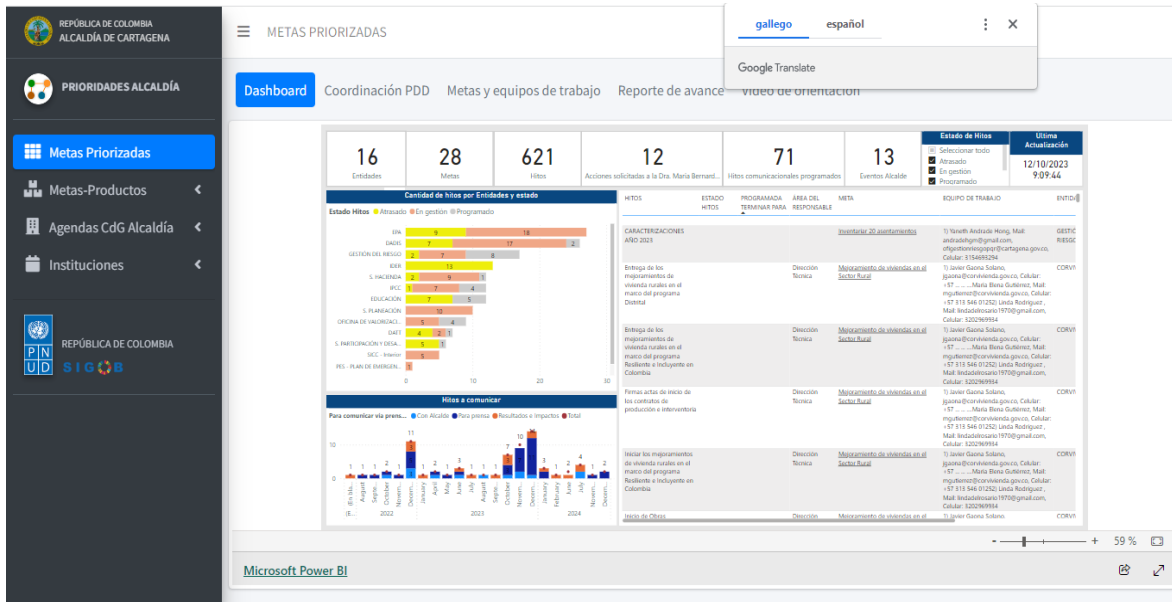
REPÚBLICA DE COLOMBIA
ALCALDÍA DE CARTAGENA

PRIORIDADES ALCALDÍA

Metas Priorizadas
Metas-Productos
Agendas CdG Alcaldía
Instituciones

PNUD
REPÚBLICA DE COLOMBIA
SIGOB

METAS PRIORIZADAS

gallego español
Google Translate

Dashboard
Coordinación PDD
Metas y equipos de trabajo
Reporte de avance
Video de orientación

16 Entidades
28 Metas
621 Hitos
12 Acciones solicitadas a la Dra. Maria Bernard...
71 Hitos comunicacionales programados
13 Eventos Alcalde

Estado de Hitos
Seleccionar todo
Atrasado
En gestion
Procramado

Ultima Actualización
12/10/2023
9:09:44

Cantidad de hitos por Entidades y estado
Estado Hitos Atrasado En gestion Programado

| Entidad | Atrasado | En gestion | Programado |
|---|---|---|---|
| EPA | 9 | 18 | |
| DADIS | 7 | 17 | 2 |
| GESTIÓN DEL RIESGO | 2 | 7 | 8 |
| IDER | 13 | | |
| S. HACIENDA | 2 | 9 | 1 |
| IPCC | 1 | 7 | 4 |
| EDUCACIÓN | | 7 | 5 |
| S. PLANEACIÓN | | 10 | |
| OFICINA DE VALORIZACI... | | 5 | 4 |
| DAFT | 4 | 2 | 1 |
| S. PARTICIPACIÓN Y DESA... | 5 | | 1 |
| SICC - Interior | | 5 | |
| PES - PLAN DE EMERGEN... | | 1 | |

0 10 20 30

Hitos a comunicar
Para comunicar vía prens... Con Alcalde Para presna Resultados e impactos Total
10 5 0
1 1 1 1 2 1 11 1 2 1 3 1 1 1 2 7 10 12 3 1 2 4 2
(En bl... August Septe... October Novem... Decem... January April May June July August October Novem... Decem... January February April July August Decem...
(E... 2022 2023 2024

| HITOS | ESTADO HITOS | PROGRAMADA TERMINAR PARA | ÁREA DEL RESPONSABLE | META | EQUIPO DE TRABAJO | ENTIDA |
|---|---|---|---|---|---|---|
| CARACTERIZACIONES AÑO 2023 | | | | Inventariar 20 asentamientos | 1) Yaneth Andrade Hong, Mail: andradehgm@gmail.com, ofigestionriesgoqr@cartagena.gov.co, Celular: 3154699294 | GESTIÓ RIESGO |
| Entrega de los mejoramientos de vivienda rurales en el marco del programa Distrital | | | Dirección Técnica | Mejoramiento de viviendas en el Sector Rural | 1) Javier Gaona Solano, jgaona@corvivienda.gov.co, Celular: +57 ... ... ...Maria Elena Gutiérrez, Mail: mgutierrez@corvivienda.gov.co, Celular: +57 313 546 01252) Linda Rodriguez , Mail: lindadelrosario1970@gmail.com, Celular: 3202969934 | CORVI |
| Entrega de los mejoramientos de vivienda rurales en el marco del programa Resiliente e Incluyente en Colombia | | | Dirección Técnica | Mejoramiento de viviendas en el Sector Rural | 1) Javier Gaona Solano, jgaona@corvivienda.gov.co, Celular: +57 ... ... ...Maria Elena Gutiérrez, Mail: mgutierrez@corvivienda.gov.co, Celular: +57 313 546 01252) Linda Rodriguez , Mail: lindadelrosario1970@gmail.com, Celular: 3202969934 | CORVI |
| Firmas actas de inicio de los contratos de producción e interventoría | | | Dirección Técnica | Mejoramiento de viviendas en el Sector Rural | 1) Javier Gaona Solano, jgaona@corvivienda.gov.co, Celular: +57 ... ... ...Maria Elena Gutiérrez, Mail: mgutierrez@corvivienda.gov.co, Celular: +57 313 546 01252) Linda Rodriguez , Mail: lindadelrosario1970@gmail.com, Celular: 3202969934 | CORVI |
| Iniciar los mejoramientos de vivienda rurales en el marco del programa Resiliente e Incluyente en Colombia | | | Dirección Técnica | Mejoramiento de viviendas en el Sector Rural | 1) Javier Gaona Solano, jgaona@corvivienda.gov.co, Celular: +57 ... ... ...Maria Elena Gutiérrez, Mail: mgutierrez@corvivienda.gov.co, Celular: +57 313 546 01252) Linda Rodriguez , Mail: lindadelrosario1970@gmail.com, Celular: 3202969934 | CORVI |
| Inicio de Obras | | | Dirección | Mejoramiento de viviendas en el | 1) Javier Gaona Solano, | CORVI |

- + 59 %

Microsoft Power BI